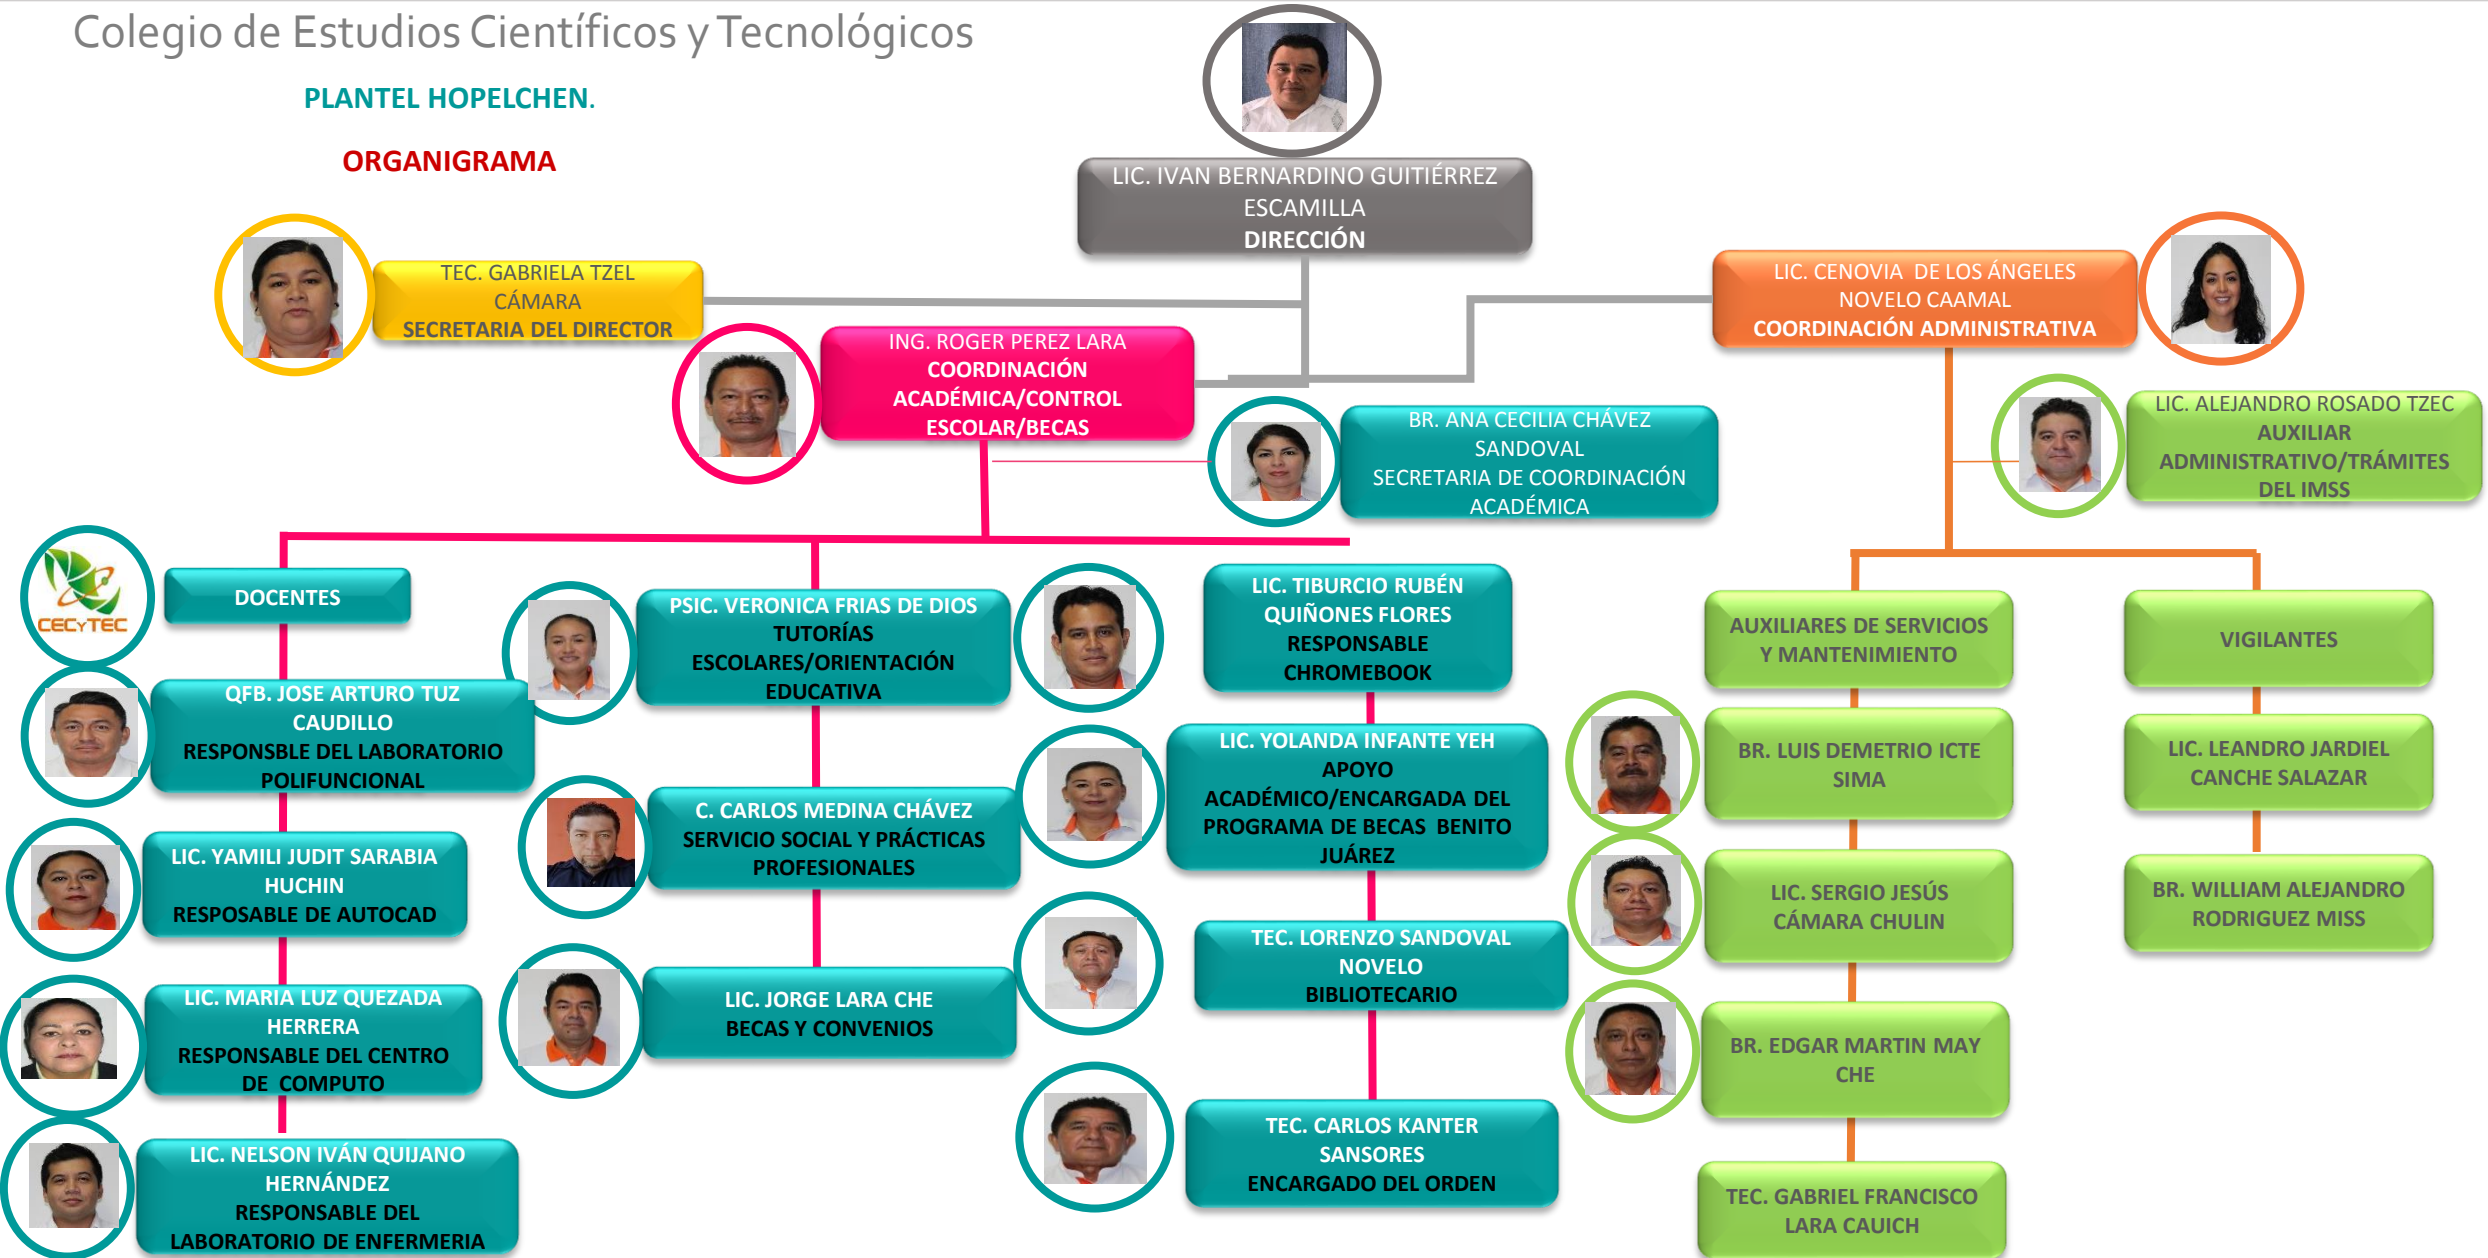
Colegio de Estudios Científicos y Tecnológicos

PLANTEL HOPELCHEN.

ORGANIGRAMA

LIC. IVAN BERNARDINO GUITIÉRREZ ESCAMILLA
DIRECCIÓN

TEC. GABRIELA TZEL CÁMARA
SECRETARIA DEL DIRECTOR

LIC. CENOVIA DE LOS ÁNGELES NOVELO CAAMAL
COORDINACIÓN ADMINISTRATIVA

ING. ROGER PEREZ LARA
COORDINACIÓN ACADÉMICA/CONTROL ESCOLAR/BECAS

BR. ANA CECILIA CHÁVEZ SANDOVAL
SECRETARIA DE COORDINACIÓN ACADÉMICA

LIC. ALEJANDRO ROSADO TZEC
AUXILIAR ADMINISTRATIVO/TRÁMITES DEL IMSS

CECyTEC

DOCENTES

PSIC. VERONICA FRIAS DE DIOS
TUTORÍAS ESCOLARES/ORIENTACIÓN EDUCATIVA

LIC. TIBURCIO RUBÉN QUIÑONES FLORES
RESPONSABLE CHROMEBOOK

AUXILIARES DE SERVICIOS Y MANTENIMIENTO

VIGILANTES

QFB. JOSE ARTURO TUZ CAUDILLO
RESPONSBLE DEL LABORATORIO POLIFUNCIONAL

LIC. YOLANDA INFANTE YEH
APOYO ACADÉMICO/ENCARGADA DEL PROGRAMA DE BECAS BENITO JUÁREZ

BR. LUIS DEMETRIO ICTE SIMA

LIC. LEANDRO JARDIEL CANCHE SALAZAR

C. CARLOS MEDINA CHÁVEZ
SERVICIO SOCIAL Y PRÁCTICAS PROFESIONALES

LIC. YAMILI JUDIT SARABIA HUCHIN
RESPOSABLE DE AUTOCAD

LIC. SERGIO JESÚS CÁMARA CHULIN

BR. WILLIAM ALEJANDRO RODRIGUEZ MISS

TEC. LORENZO SANDOVAL NOVELO
BIBLIOTECARIO

LIC. MARIA LUZ QUEZADA HERRERA
RESPONSABLE DEL CENTRO DE COMPUTO

LIC. JORGE LARA CHE
BECAS Y CONVENIOS

BR. EDGAR MARTIN MAY CHE

TEC. CARLOS KANTER SANSORES
ENCARGADO DEL ORDEN

LIC. NELSON IVÁN QUIJANO HERNÁNDEZ
RESPONSABLE DEL LABORATORIO DE ENFERMERIA

TEC. GABRIEL FRANCISCO LARA CAUICH